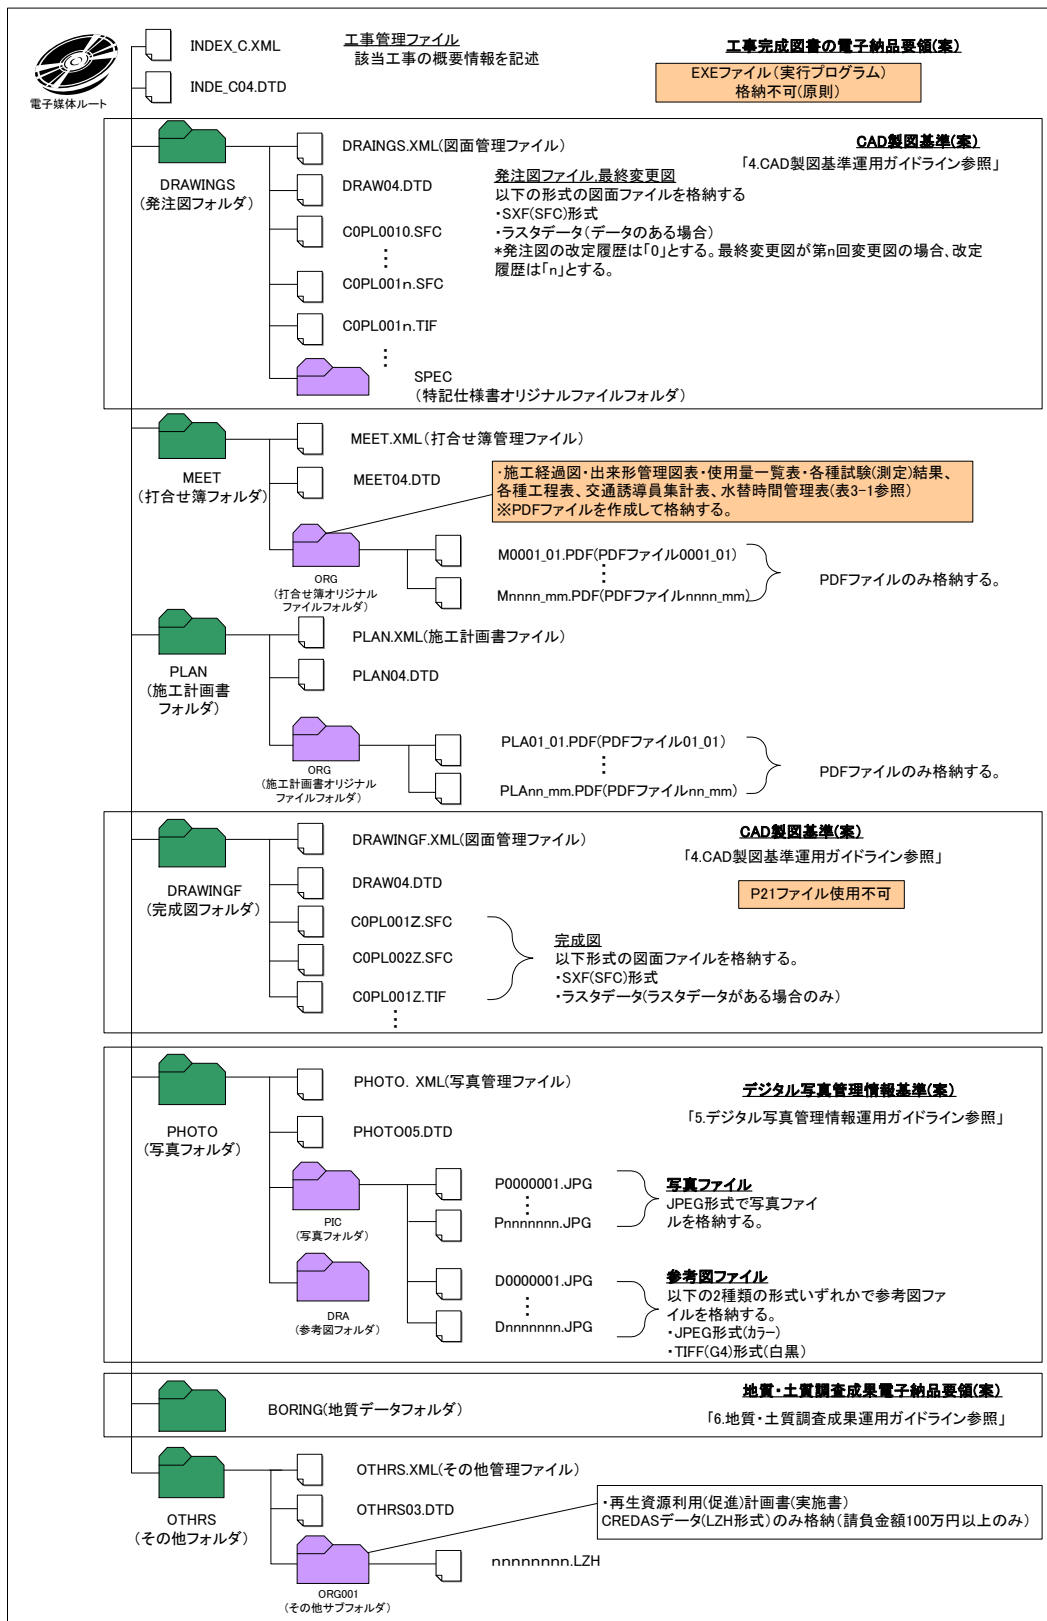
電子媒体ルート

INDEX_C.XML

INDE_C04.DTD

工事管理ファイル
該当工事の概要情報を記述

工事完成図書の電子納品要領(案)

EXEファイル(実行プログラム)
格納不可(原則)

DRAWINGS
(発注図フォルダ)

DRAINGS.XML(図面管理ファイル)

DRAW04.DTD

C0PL0010.SFC

⋮

C0PL001n.SFC

C0PL001n.TIF

⋮

SPEC
(特記仕様書オリジナルファイルフォルダ)

CAD製図基準(案)
「4.CAD製図基準運用ガイドライン参照」

発注図ファイル,最終変更図
以下の形式の図面ファイルを格納する
・SXF(SFC)形式
・ラスタデータ(データのある場合)
*発注図の改定履歴は「0」とする。最終変更図が第n回変更図の場合、改定履歴は「n」とする。

MEET
(打合せ簿フォルダ)

MEET.XML(打合せ簿管理ファイル)

MEET04.DTD

・施工経過図・出来形管理図表・使用量一覧表・各種試験(測定)結果、各種工程表、交通誘導員集計表、水替時間管理表(表3-1参照)
※PDFファイルを作成して格納する。

ORG
(打合せ簿オリジナルファイルフォルダ)

M0001_01.PDF(PDFファイル0001_01)
⋮
Mnnnn_mm.PDF(PDFファイルnnnn_mm)

PDFファイルのみ格納する。

PLAN
(施工計画書フォルダ)

PLAN.XML(施工計画書ファイル)

PLAN04.DTD

ORG
(施工計画書オリジナルファイルフォルダ)

PLA01_01.PDF(PDFファイル01_01)
⋮
PLAnn_mm.PDF(PDFファイルnn_mm)

PDFファイルのみ格納する。

DRAWINGF
(完成図フォルダ)

DRAWINGF.XML(図面管理ファイル)

DRAW04.DTD

C0PL001Z.SFC

C0PL002Z.SFC

C0PL001Z.TIF

⋮

CAD製図基準(案)
「4.CAD製図基準運用ガイドライン参照」

P21ファイル使用不可

完成図
以下形式の図面ファイルを格納する。
・SXF(SFC)形式
・ラスタデータ(ラスタデータがある場合のみ)

PHOTO
(写真フォルダ)

PHOTO. XML(写真管理ファイル)

PHOTO05.DTD

デジタル写真管理情報基準(案)
「5.デジタル写真管理情報運用ガイドライン参照」

PIC
(写真フォルダ)

P0000001.JPG
⋮
Pnnnnnnn.JPG

写真ファイル
JPEG形式で写真ファイルを格納する。

DRA
(参考図フォルダ)

D0000001.JPG
⋮
Dnnnnnnn.JPG

参考図ファイル
以下の2種類の形式いずれかで参考図ファイルを格納する。
・JPEG形式(カラー)
・TIFF(G4)形式(白黒)

BORING(地質データフォルダ)

地質・土質調査成果電子納品要領(案)
「6.地質・土質調査成果運用ガイドライン参照」

OTHRS
(その他フォルダ)

OTHRS.XML(その他管理ファイル)

OTHRS03.DTD

・再生資源利用(促進)計画書(実施書)
CREDASデータ(LZH形式)のみ格納(請負金額100万円以上のみ)

ORG001
(その他サブフォルダ)

nnnnnnnn.LZH